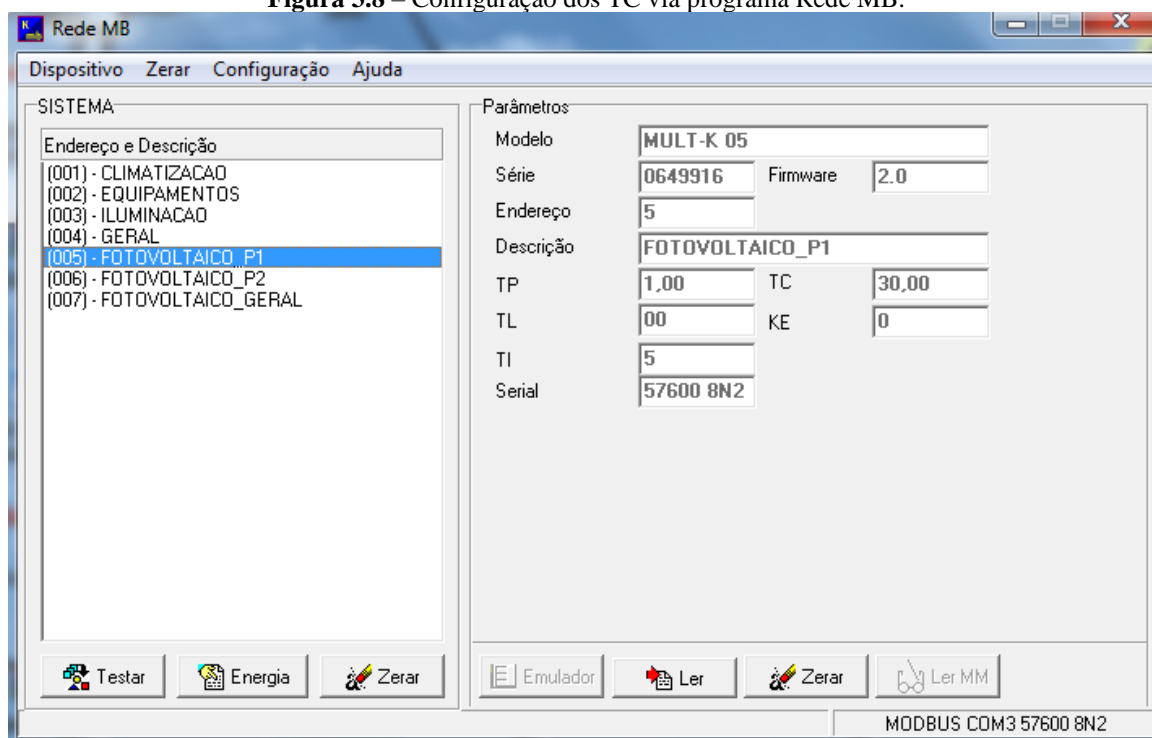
Figura 3.8 – Configuração dos TC via programa Rede MB.

Rede MB

Dispositivo Zerar Configuração Ajuda

SISTEMA

Endereço e Descrição

(001) - CLIMATIZACAO
(002) - EQUIPAMENTOS
(003) - ILUMINACAO
(004) - GERAL
(005) - FOTOVOLTAICO_P1
(006) - FOTOVOLTAICO_P2
(007) - FOTOVOLTAICO_GERAL

Parâmetros

| | | | |
|---|---|---|---|
| Modelo | MULT-K 05 | | |
| Série | 0649916 | Firmware | 2.0 |
| Endereço | 5 | | |
| Descrição | FOTOVOLTAICO_P1 | | |
| TP | 1,00 | TC | 30,00 |
| TL | 00 | KE | 0 |
| TI | 5 | | |
| Serial | 57600 8N2 | | |

Testar Energia Zerar

Emulador Ler Zerar Ler MM

MODBUS COM3 57600 8N2